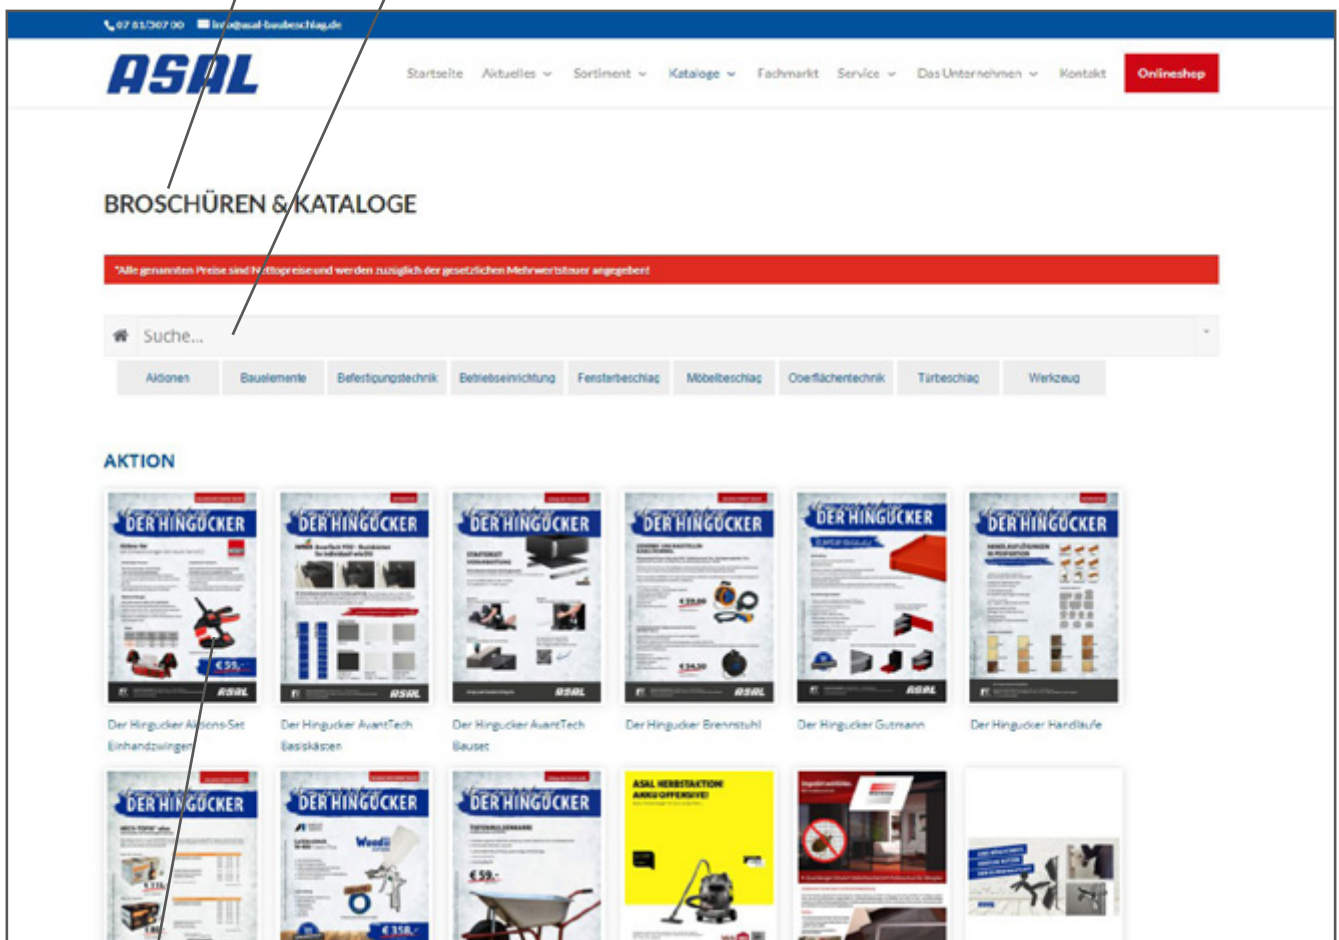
07 81/307 00 info@asal-baubeschlag.de

ASAL

Startseite Aktuelles Sortiment Kataloge Fachmarkt Service Das Unternehmen Kontakt Onlineshop

BROSCHÜREN & KATALOGE

*Alle genannten Preise sind Nettopreise und werden zuzüglich der gesetzlichen Mehrwertsteuer angegeben!

Suche...

Aktionen Bauelemente Befestigungstechnik Betriebseinrichtung Fensterbeschlag Möbelbeschlag Oberflächentechnik Türbeschlag Werkzeug

AKTION

DER HINGUCKER DER HINGUCKER DER HINGUCKER DER HINGUCKER DER HINGUCKER DER HINGUCKER

Der Hingucker Aktions-Set Einhandzwingen

Der Hingucker AvantTech Basiskästen

Der Hingucker AvantTech Bauset

Der Hingucker Brennenstuhl

Der Hingucker Gutmann

Der Hingucker Handläufe

DER HINGUCKER DER HINGUCKER DER HINGUCKER

ASAL HERBSTAKTION! AKKU OFFENSIVE!